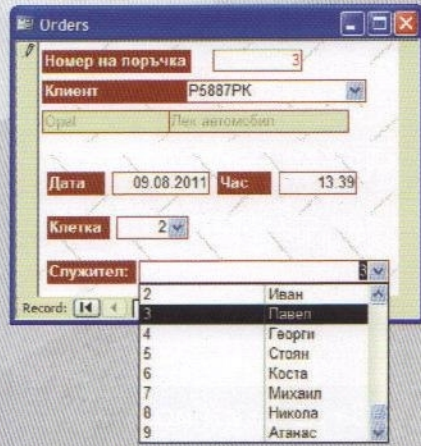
Orders

Номер на поръчка 3

Клиент P5887PK

Opel Лек автомобил

Дата 09.08.2011 Час 13.39

Клетка 2

Служител: 3

Record: 

| 2 | Иван |
|---|---|
| 3 | Павел |
| 4 | Георги |
| 5 | Стоян |
| 6 | Коста |
| 7 | Михаил |
| 8 | Никола |
| 9 | Атанас |